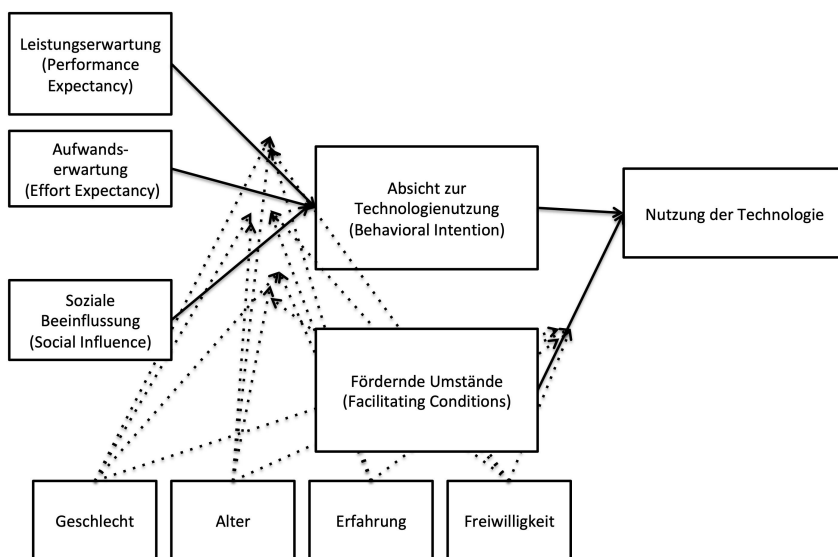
Leistungserwartung (Performance Expectancy)

Aufwandserwartung (Effort Expectancy)

Absicht zur Technologienutzung (Behavioral Intention)

Nutzung der Technologie

Soziale Beeinflussung (Social Influence)

Fördernde Umstände (Facilitating Conditions)

Geschlecht

Alter

Erfahrung

Freiwilligkeit